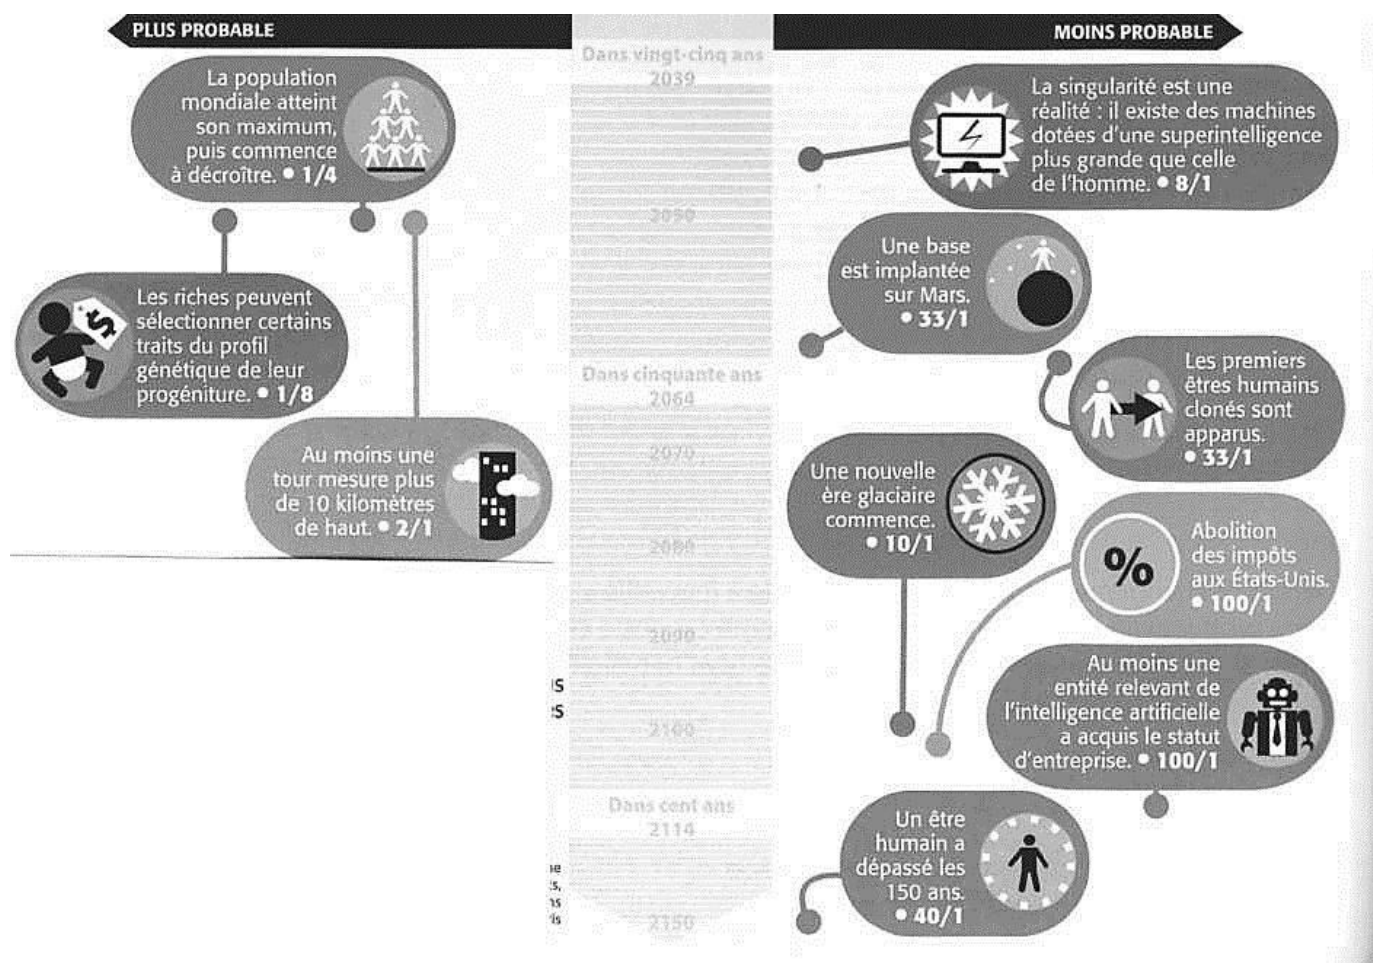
PLUS PROBABLE

MOINS PROBABLE

Dans vingt-cinq ans
2039

2050

Dans cinquante ans
2064

2070

2080

2090

2100

Dans cent ans
2114

2150

La population mondiale atteint son maximum, puis commence à décroître. • 1/4

Les riches peuvent sélectionner certains traits du profil génétique de leur progéniture. • 1/8

$

Au moins une tour mesure plus de 10 kilomètres de haut. • 2/1

La singularité est une réalité : il existe des machines dotées d'une superintelligence plus grande que celle de l'homme. • 8/1

Une base est implantée sur Mars. • 33/1

Les premiers êtres humains clonés sont apparus. • 33/1

Une nouvelle ère glaciaire commence. • 10/1

%

Abolition des impôts aux États-Unis. • 100/1

Au moins une entité relevant de l'intelligence artificielle a acquis le statut d'entreprise. • 100/1

Un être humain a dépassé les 150 ans. • 40/1

IS
:S

ie
:s,
is
is